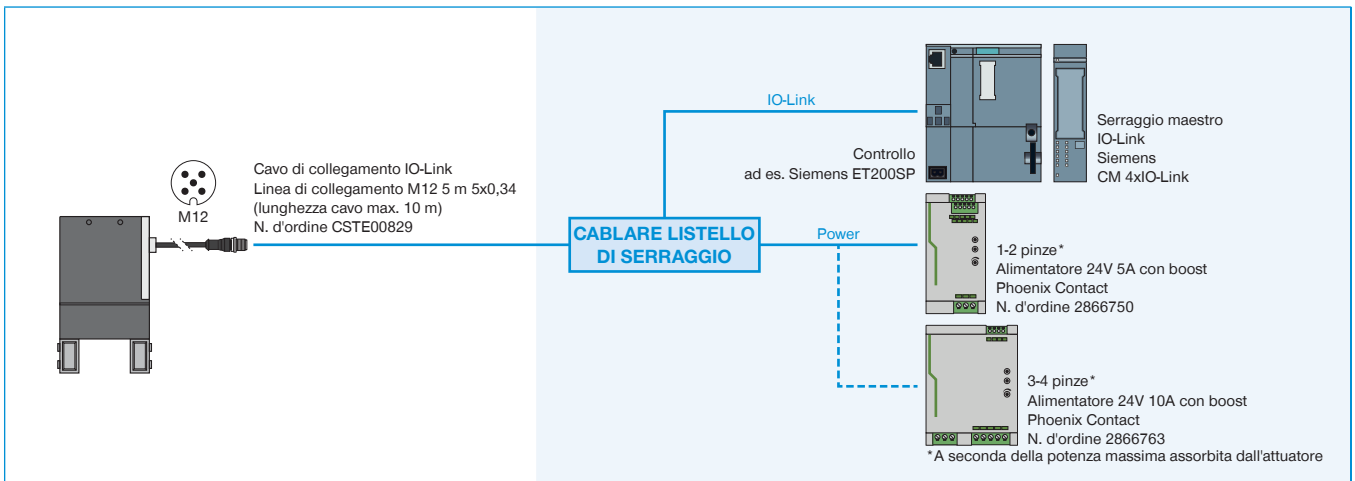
M12

Cavo di collegamento IO-Link
Linea di collegamento M12 5 m 5x0,34
(lunghezza cavo max. 10 m)
N. d'ordine CSTE00829

IO-Link

CABLARE LISTELLO DI SERRAGGIO

Power

Controllo
ad es. Siemens ET200SP

Serraggio maestro
IO-Link
Siemens
CM 4xIO-Link

1-2 pinze*
Alimentatore 24V 5A con boost
Phoenix Contact
N. d'ordine 2866750

3-4 pinze*
Alimentatore 24V 10A con boost
Phoenix Contact
N. d'ordine 2866763

*A seconda della potenza massima assorbita dall'attuatore